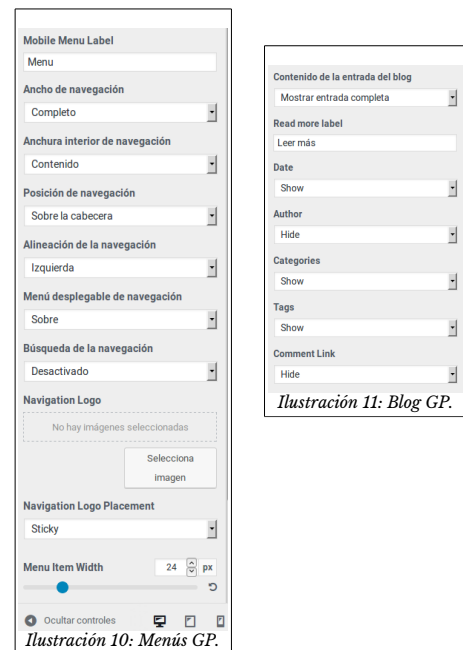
Mobile Menu Label

Menu

Ancho de navegación

Completo

Anchura interior de navegación

Contenido

Posición de navegación

Sobre la cabecera

Alineación de la navegación

Izquierda

Menú desplegable de navegación

Sobre

Búsqueda de la navegación

Desactivado

Navigation Logo

No hay imágenes seleccionadas

Selecciona imagen

Navigation Logo Placement

Sticky

Menu Item Width

24 px

Ocultar controles

Ilustración 10: Menús GP.

Contenido de la entrada del blog

Mostrar entrada completa

Read more label

Leer más

Date

Show

Author

Hide

Categories

Show

Tags

Show

Comment Link

Hide

Ilustración 11: Blog GP.